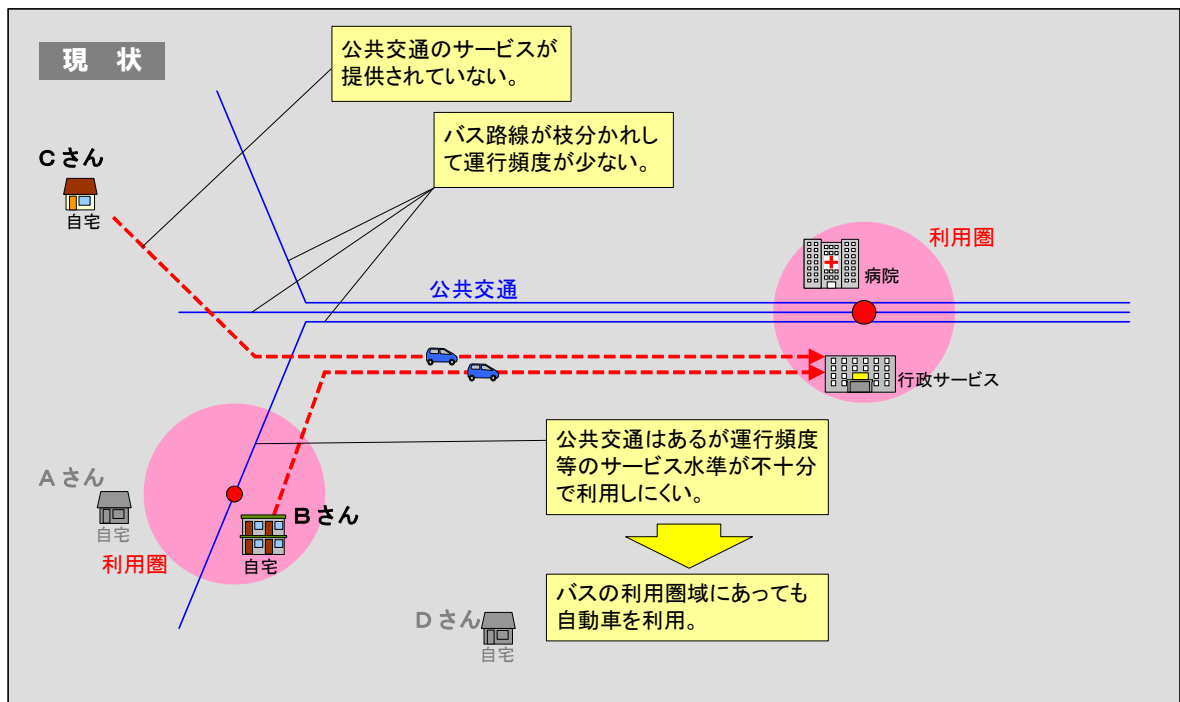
現　状

公共交通のサービスが提供されていない。

バス路線が枝分かれして運行頻度が少ない。

Cさん
自宅

利用圏
病院

公共交通

行政サービス

公共交通はあるが運行頻度等のサービス水準が不十分で利用しにくい。

Aさん
自宅

Bさん
自宅

利用圏

バスの利用圏域にあっても自動車を利用。

Dさん
自宅